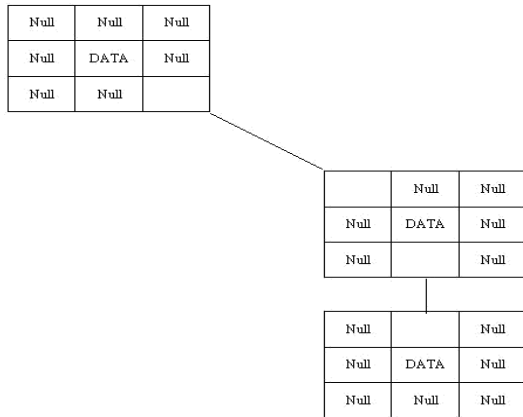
| Null | Null | Null |
|---|---|---|
| Null | DATA | Null |
| Null | Null | |

| | Null | Null |
|---|---|---|
| Null | DATA | Null |
| Null | | Null |

| Null | | Null |
|---|---|---|
| Null | DATA | Null |
| Null | Null | Null |